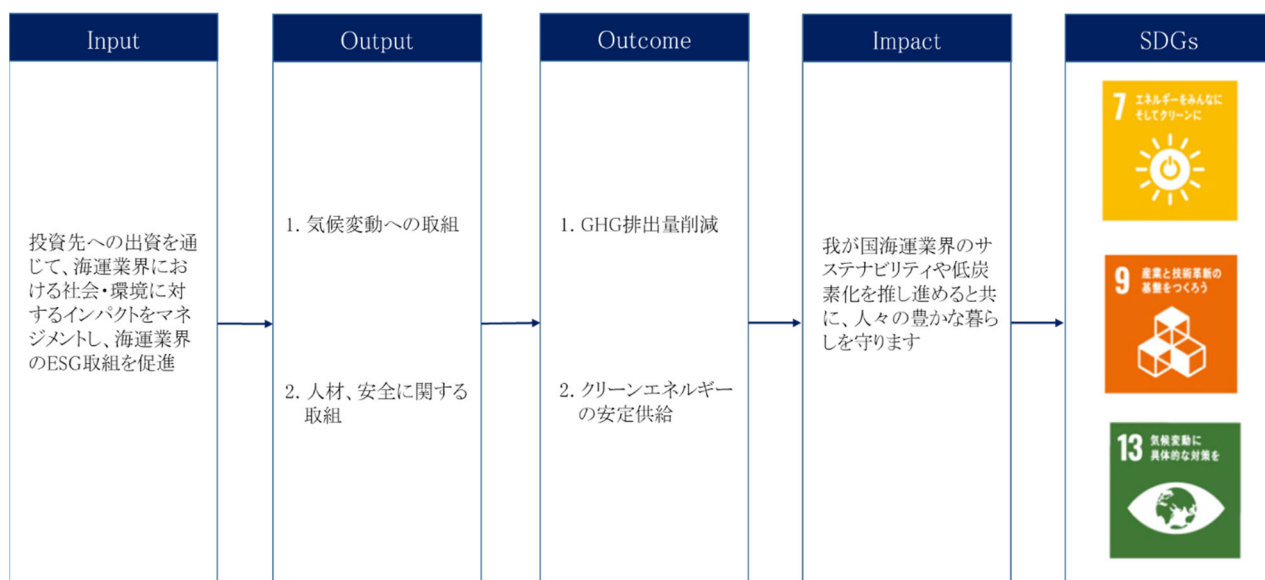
Input

投資先への出資を通じて、海運業界における社会・環境に対するインパクトをマネジメントし、海運業界のESG取組を促進

Output

1. 気候変動への取組

2. 人材、安全に関する取組

Outcome

1. GHG排出量削減

2. クリーンエネルギーの安定供給

Impact

我が国海運業界のサステナビリティや低炭素化を推し進めると共に、人々の豊かな暮らしを守ります

SDGs

7 エネルギーをみんなに そしてクリーンに

9 産業と技術革新の基盤をつくろう

13 気候変動に具体的な対策を